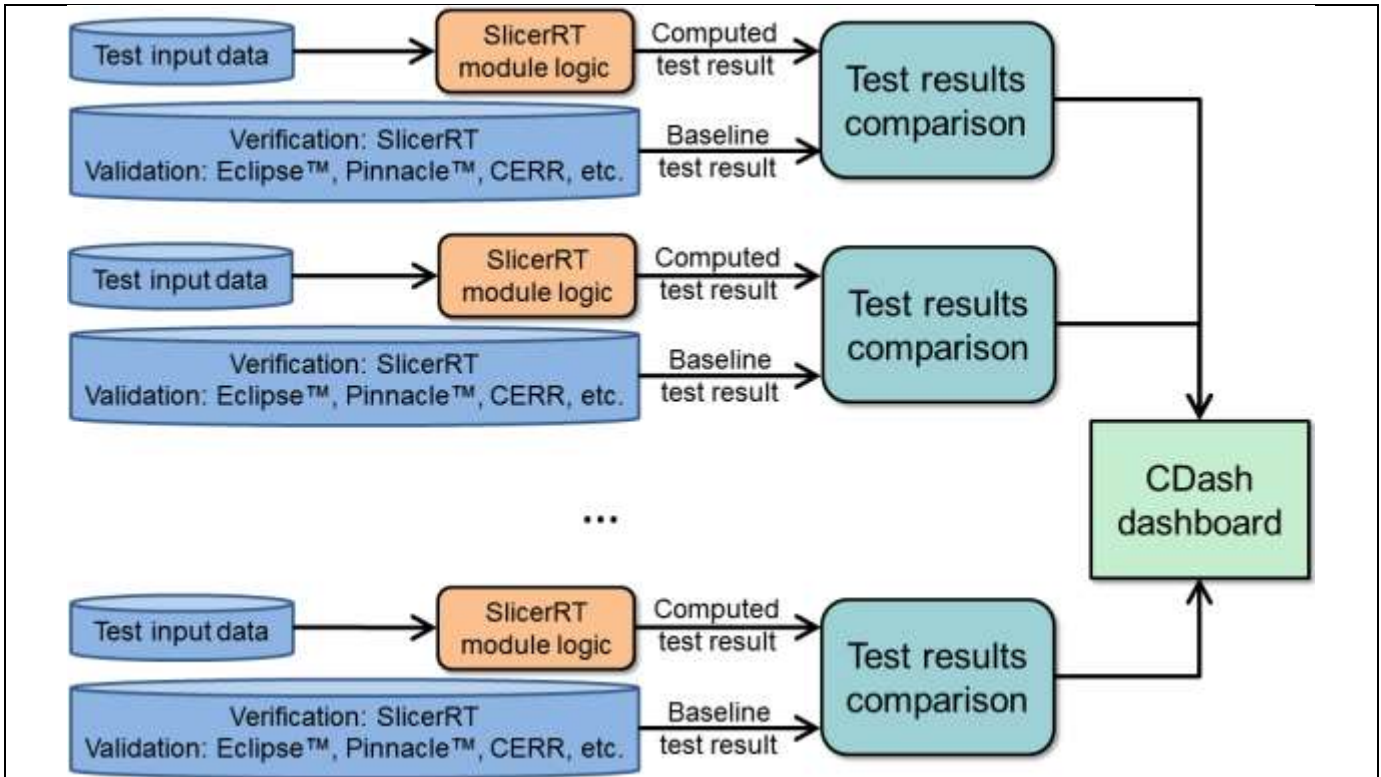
Test input data

SlicerRT module logic

Computed test result

Test results comparison

Verification: SlicerRT
Validation: Eclipse™, Pinnacle™, CERR, etc.

Baseline test result

Test input data

SlicerRT module logic

Computed test result

Test results comparison

Verification: SlicerRT
Validation: Eclipse™, Pinnacle™, CERR, etc.

Baseline test result

...

CDash dashboard

Test input data

SlicerRT module logic

Computed test result

Test results comparison

Verification: SlicerRT
Validation: Eclipse™, Pinnacle™, CERR, etc.

Baseline test result